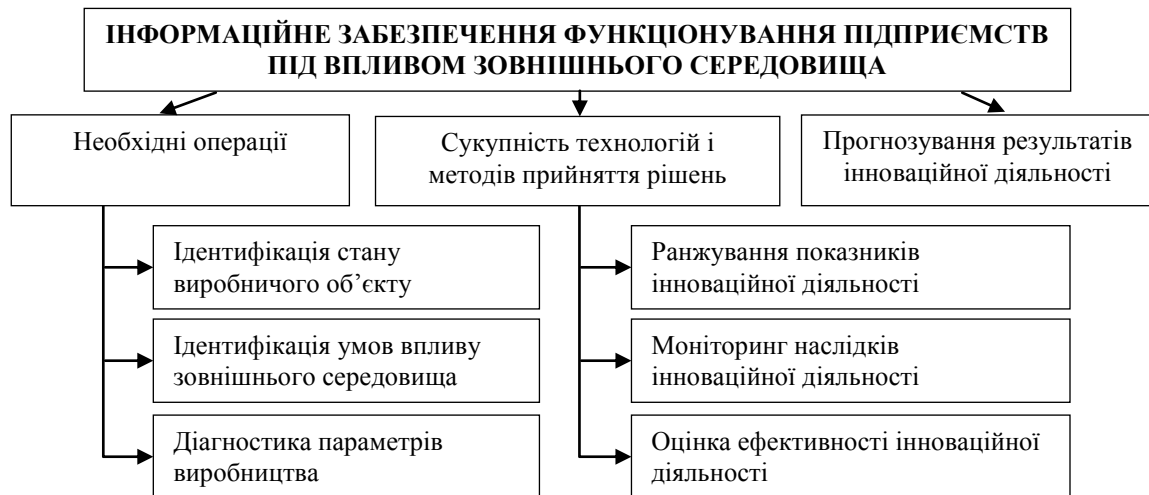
ІНФОРМАЦІЙНЕ ЗАБЕЗПЕЧЕННЯ ФУНКЦІОНУВАННЯ ПІДПРИЄМСТВ ПІД ВПЛИВОМ ЗОВНІШНЬОГО СЕРЕДОВИЩА

Необхідні операції

Сукупність технологій і методів прийняття рішень

Прогнозування результатів інноваційної діяльності

Ідентифікація стану виробничого об'єкту

Ідентифікація умов впливу зовнішнього середовища

Діагностика параметрів виробництва

Ранжування показників інноваційної діяльності

Моніторинг наслідків інноваційної діяльності

Оцінка ефективності інноваційної діяльності